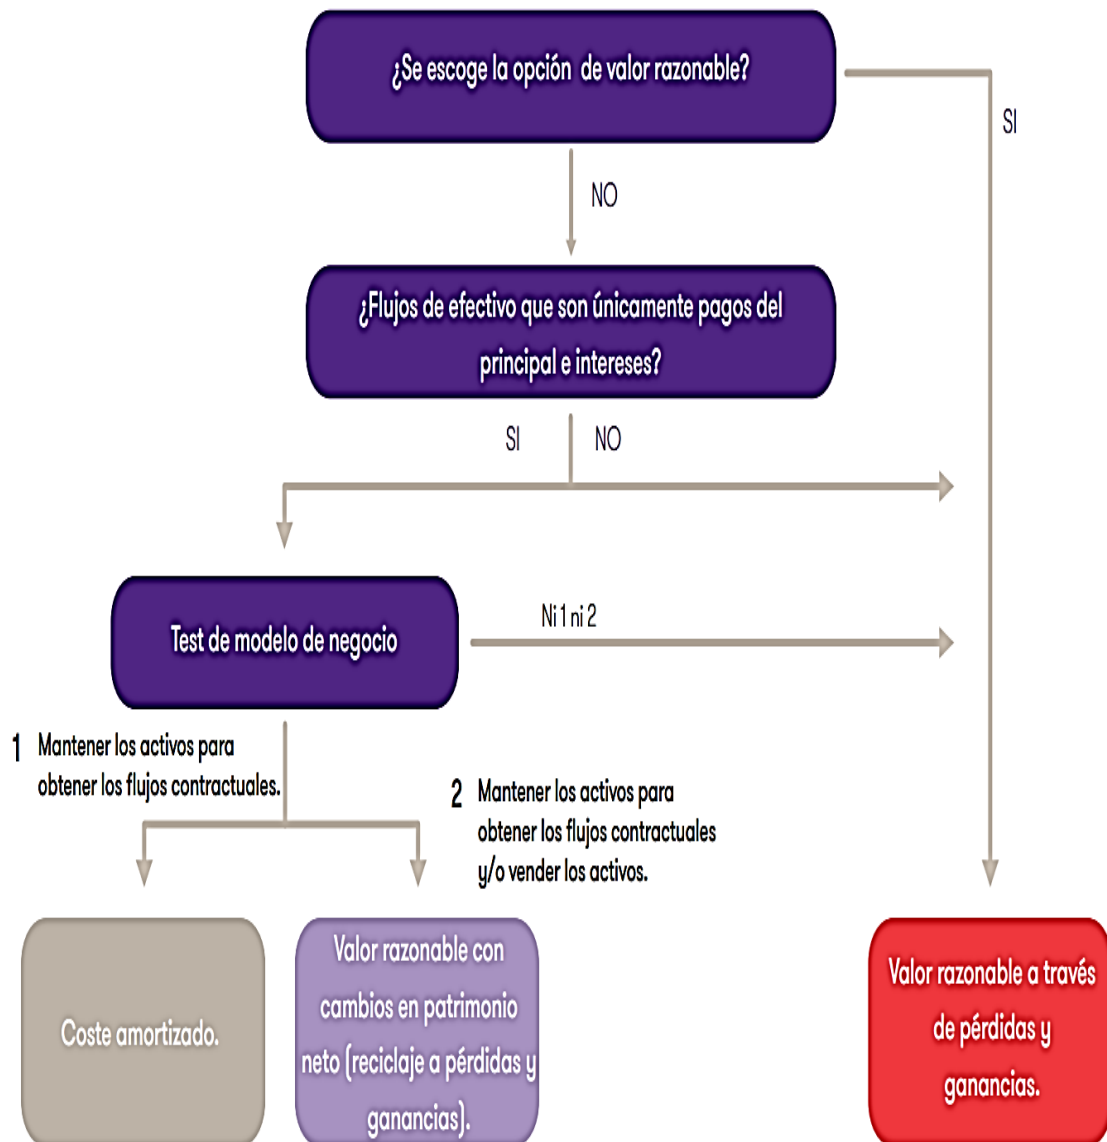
¿Se escoge la opción de valor razonable?

SI

NO

¿Flujos de efectivo que son únicamente pagos del principal e intereses?

SI

NO

Test de modelo de negocio

Ni 1 ni 2

1 Mantener los activos para obtener los flujos contractuales.

2 Mantener los activos para obtener los flujos contractuales y/o vender los activos.

Coste amortizado.

Valor razonable con cambios en patrimonio neto (reciclaje a pérdidas y ganancias).

Valor razonable a través de pérdidas y ganancias.